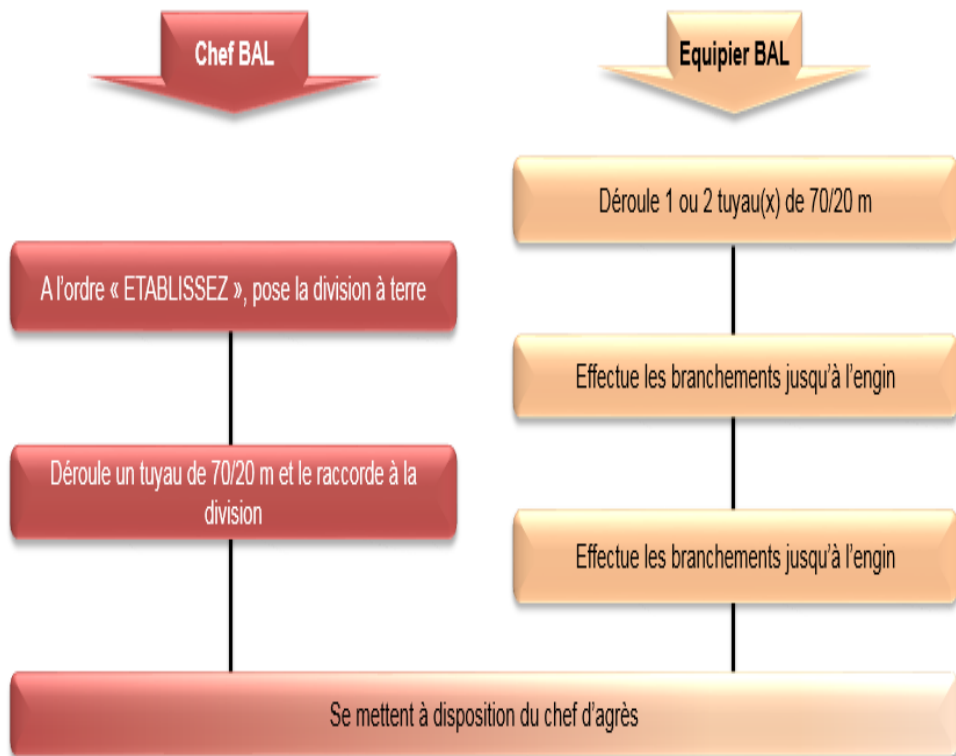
Chef BAL

A l'ordre « ETABLISSEZ », pose la division à terre

Déroule un tuyau de 70/20 m et le raccorde à la division

Equipier BAL

Déroule 1 ou 2 tuyau(x) de 70/20 m

Effectue les branchements jusqu'à l'engin

Effectue les branchements jusqu'à l'engin

Se mettent à disposition du chef d'agrès